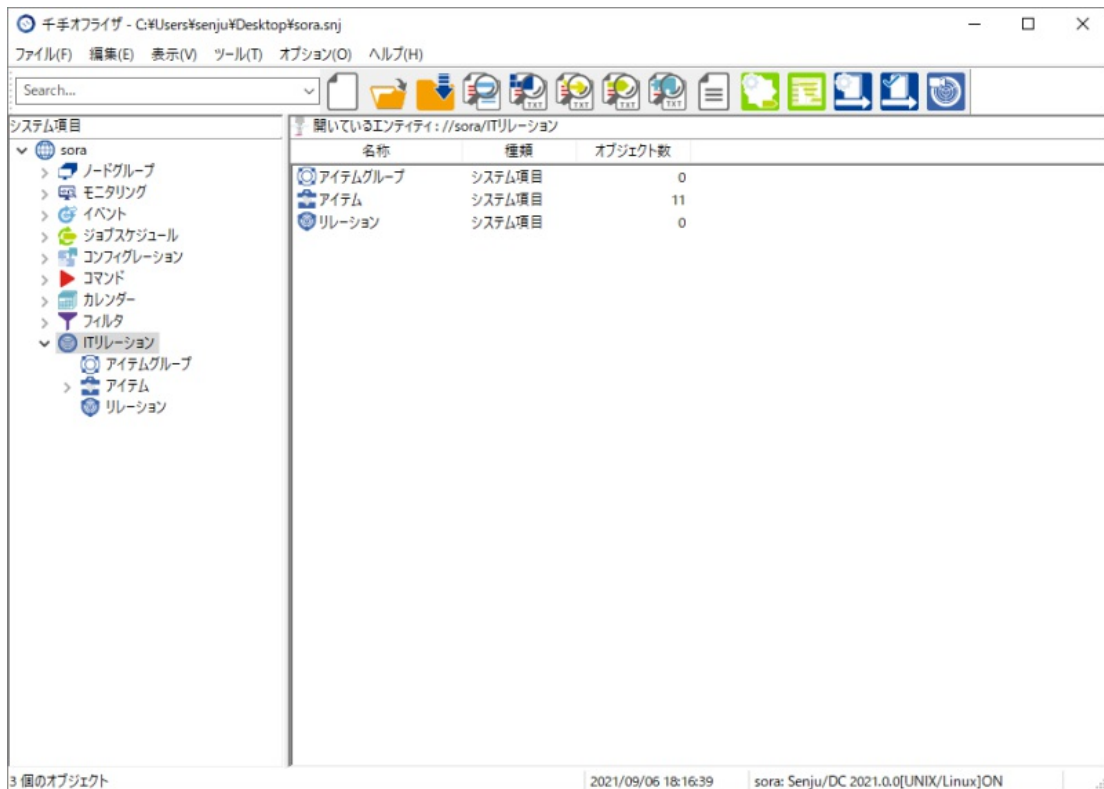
千手オフライザ - C:¥Users¥senju¥Desktop¥sora.snj

ファイル(F) 編集(E) 表示(V) ツール(T) オプション(O) ヘルプ(H)

Search...

システム項目

sora
ノードグループ
モニタリング
イベント
ジョブスケジュール
コンフィグレーション
コマンド
カレンダー
フィルタ
ITリレーション
アイテムグループ
アイテム
リレーション

開いているエンティティ: //sora/ITリレーション

| 名称 | 種類 | オブジェクト数 |
|---|---|---|
| アイテムグループ | システム項目 | 0 |
| アイテム | システム項目 | 11 |
| リレーション | システム項目 | 0 |

3 個のオブジェクト

2021/09/06 18:16:39

sora: Senju/DC 2021.0.0[UNIX/Linux]ON